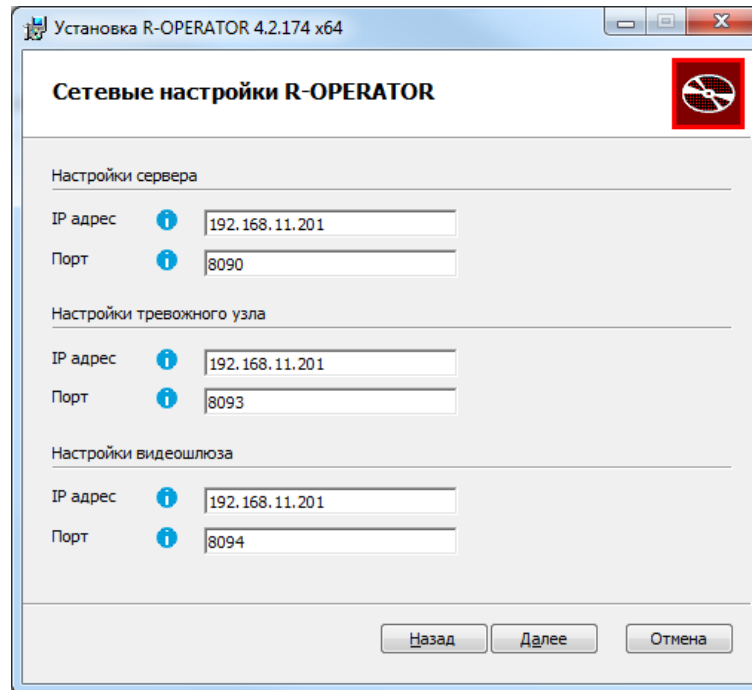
Установка R-OPERATOR 4.2.174 x64

Сетевые настройки R-OPERATOR

Настройки сервера

IP адрес 192.168.11.201

Порт 8090

Настройки тревожного узла

IP адрес 192.168.11.201

Порт 8093

Настройки видеошлюза

IP адрес 192.168.11.201

Порт 8094

Назад Далее Отмена